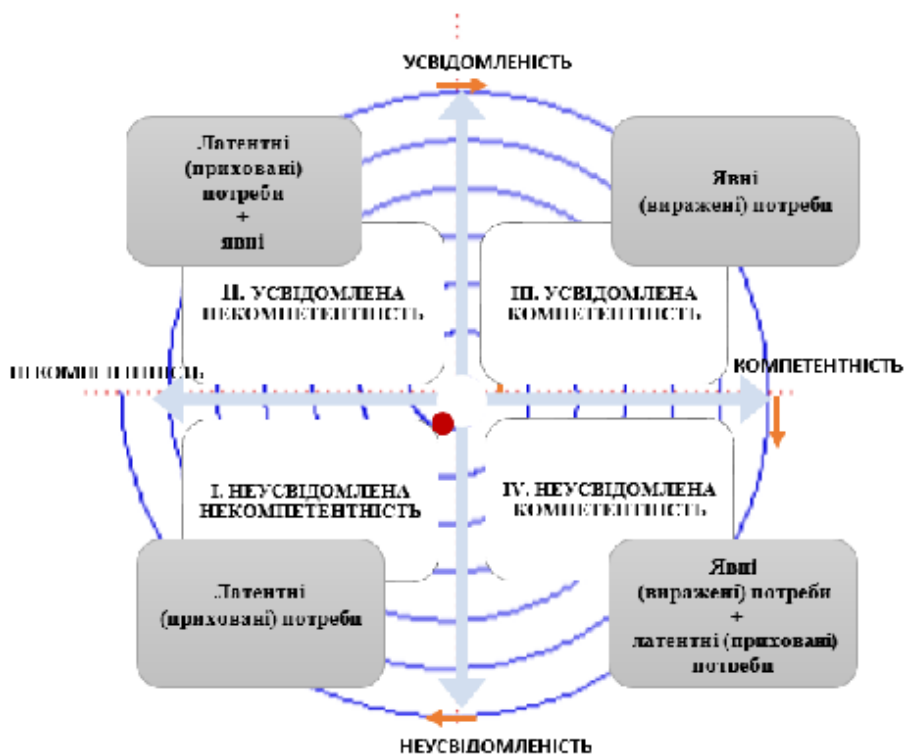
УСВІДОМЛЕНІСТЬ

Латентні (приховані) потреби + явні

Явні (виражені) потреби

II. УСВІДОМЛЕНА НЕКОМПЕТЕНТНІСТЬ

III. УСВІДОМЛЕНА КОМПЕТЕНТНІСТЬ

НЕКОМПЕТЕНТНІСТЬ

КОМПЕТЕНТНІСТЬ

I. НЕУСВІДОМЛЕНА НЕКОМПЕТЕНТНІСТЬ

IV. НЕУСВІДОМЛЕНА КОМПЕТЕНТНІСТЬ

Латентні (приховані) потреби

Явні (виражені) потреби + латентні (приховані) потреби

НЕУСВІДОМЛЕНІСТЬ